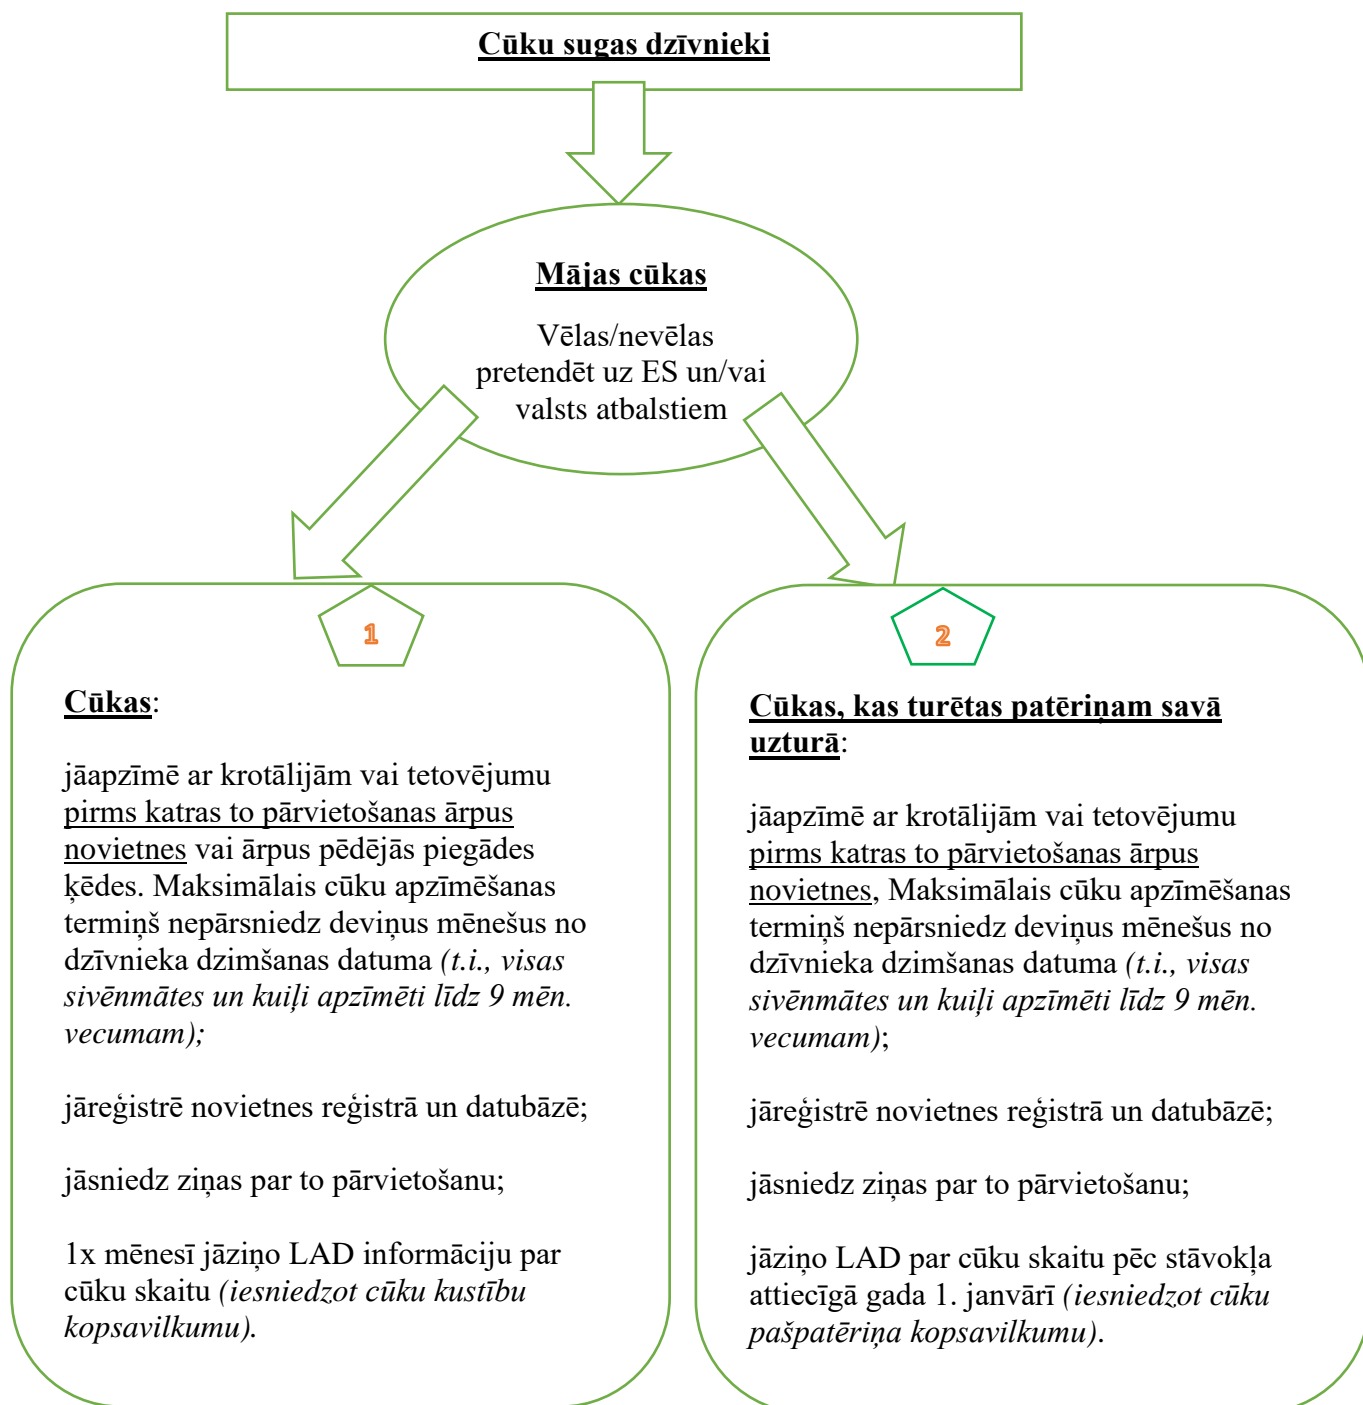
Cūku sugas dzīvnieki

Mājas cūkas

Vēlas/nevēlas pretendēt uz ES un/vai valsts atbalstiem

1

Cūkas:

jāapzīmē ar krotālijām vai tetovējumu pirms katras to pārvietošanas ārpus novietnes vai ārpus pēdējās piegādes ķēdes. Maksimālais cūku apzīmēšanas termiņš nepārsniedz deviņus mēnešus no dzīvnieka dzimšanas datuma *(t.i., visas sivēnmātes un kuiļi apzīmēti līdz 9 mēn. vecumam);*

jāreģistrē novietnes reģistrā un datubāzē;

jāsniedz ziņas par to pārvietošanu;

1x mēnesī jāziņo LAD informāciju par cūku skaitu *(iesniedzot cūku kustību kopsavilkumu).*

2

Cūkas, kas turētas patēriņam savā uzturā:

jāapzīmē ar krotālijām vai tetovējumu pirms katras to pārvietošanas ārpus novietnes, Maksimālais cūku apzīmēšanas termiņš nepārsniedz deviņus mēnešus no dzīvnieka dzimšanas datuma *(t.i., visas sivēnmātes un kuiļi apzīmēti līdz 9 mēn. vecumam)*;

jāreģistrē novietnes reģistrā un datubāzē;

jāsniedz ziņas par to pārvietošanu;

jāziņo LAD par cūku skaitu pēc stāvokļa attiecīgā gada 1. janvārī *(iesniedzot cūku pašpatēriņa kopsavilkumu)*.